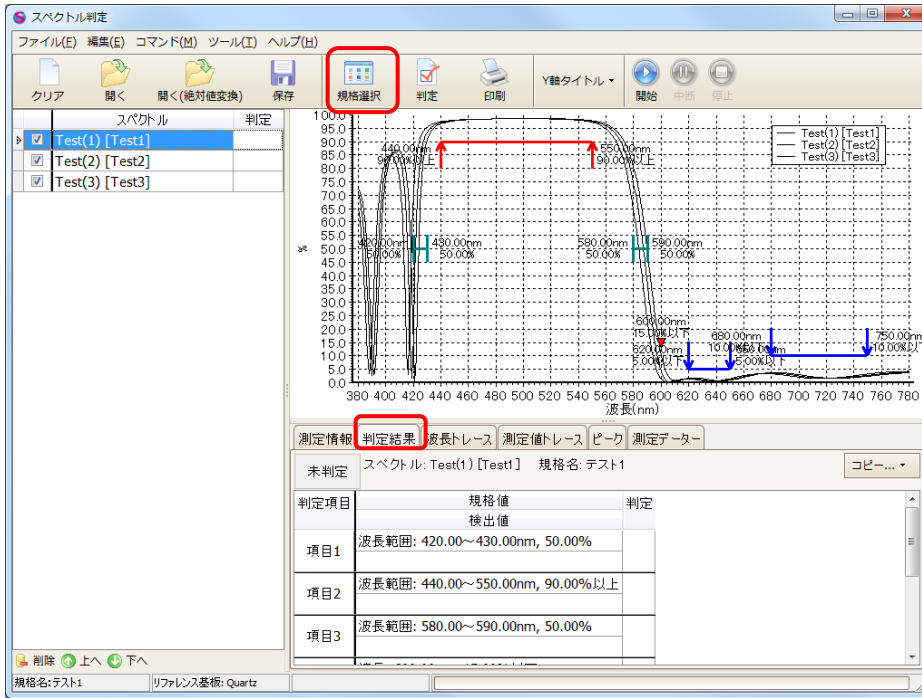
スペクトル判定

ファイル(F) 編集(E) コマンド(M) ツール(T) ヘルプ(H)

クリア 開く 開く(絶対値変換) 保存 規格選択 判定 印刷 Y軸タイトル 開始 中断 停止

| | スペクトル | 判定 |
|---|---|---|
| ☑ | Test(1) [Test1] | |
| ☑ | Test(2) [Test2] | |
| ☑ | Test(3) [Test3] | |

100.0 95.0 90.0 85.0 80.0 75.0 70.0 65.0 60.0 55.0 50.0 45.0 40.0 35.0 30.0 25.0 20.0 15.0 10.0 5.0 0.0

%

380 400 420 440 460 480 500 520 540 560 580 600 620 640 660 680 700 720 740 760 780

波長(nm)

Test(1) [Test1]
Test(2) [Test2]
Test(3) [Test3]

440.00nm 90.00%以上
550.00nm 90.00%以上
420.00nm 50.00%
430.00nm 50.00%
580.00nm 50.00%
590.00nm 50.00%
600.00nm 15.00%以下
620.00nm 5.00%以下
680.00nm 10.00%以下
650.00nm 5.00%以下
750.00nm 10.00%以下

測定情報 判定結果 波長トレース 測定値トレース ピーク 測定データー

未判定 スペクトル: Test(1) [Test1] 規格名: テスト1 コピー...

| 判定項目 | 規格値 / 検出値 | 判定 |
|---|---|---|
| 項目1 | 波長範囲: 420.00～430.00nm, 50.00% | |
| 項目2 | 波長範囲: 440.00～550.00nm, 90.00%以上 | |
| 項目3 | 波長範囲: 580.00～590.00nm, 50.00% | |

削除 上へ 下へ

規格名: テスト1 リファレンス基板: Quartz